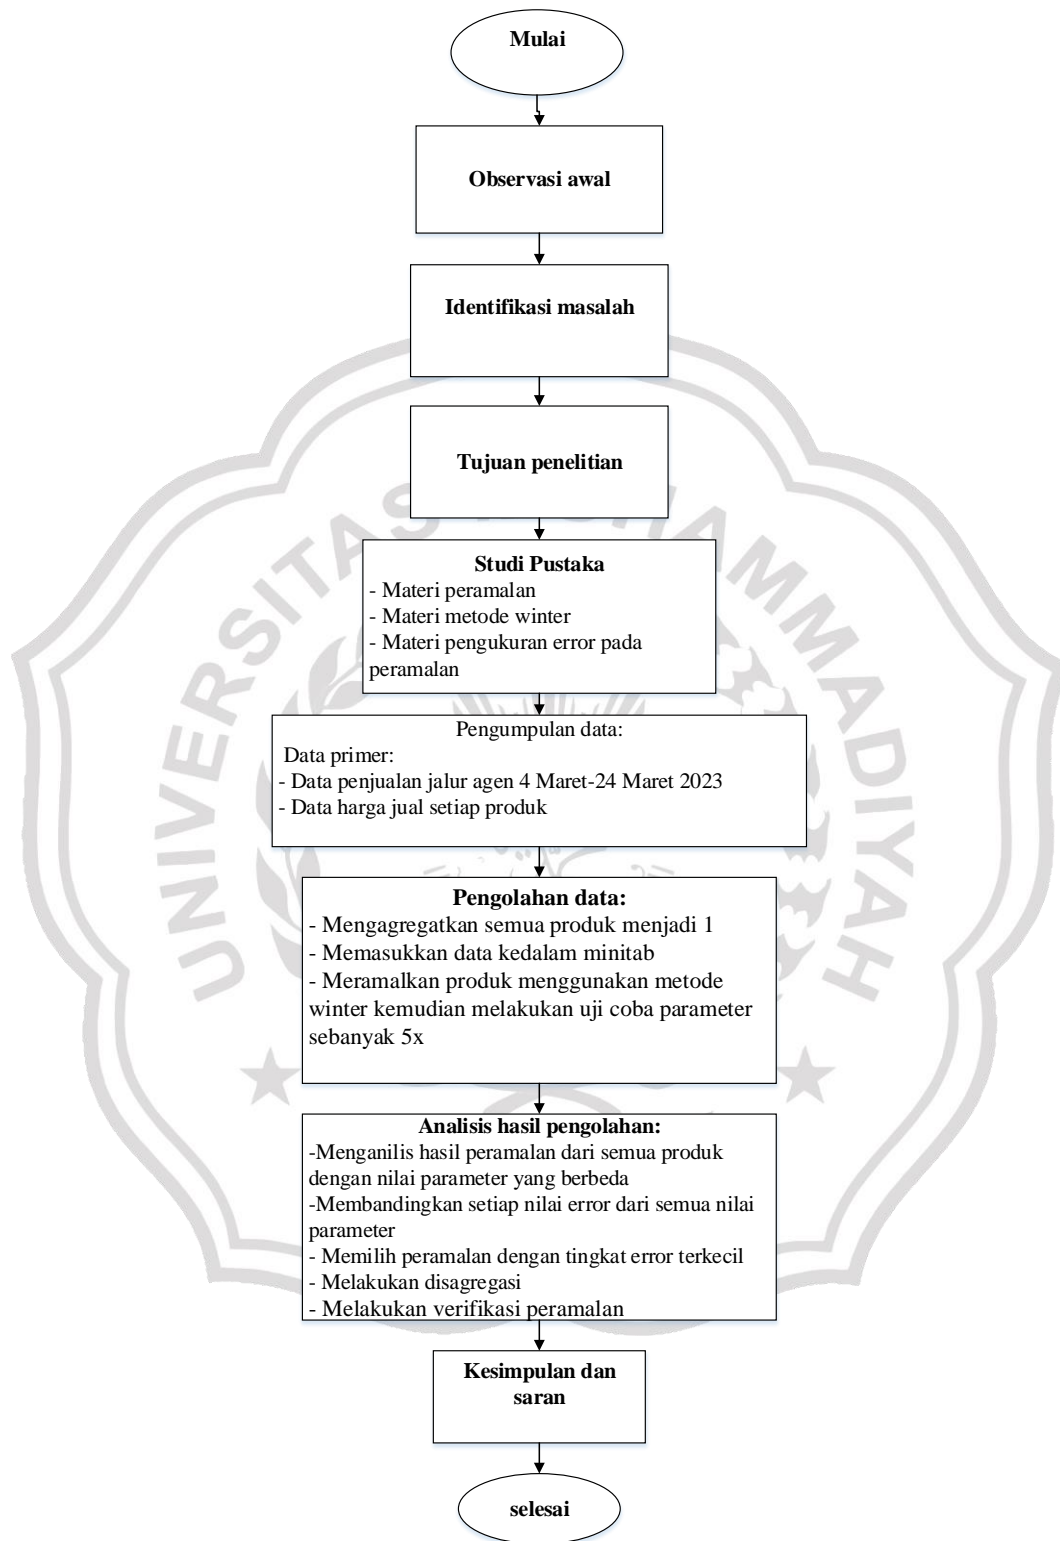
Mulai

Observasi awal

Identifikasi masalah

Tujuan penelitian

Studi Pustaka
- Materi peramalan
- Materi metode winter
- Materi pengukuran error pada peramalan

Pengumpulan data:
Data primer:
- Data penjualan jalur agen 4 Maret-24 Maret 2023
- Data harga jual setiap produk

Pengolahan data:
- Mengagregatkan semua produk menjadi 1
- Memasukkan data kedalam minitab
- Meramalkan produk menggunakan metode winter kemudian melakukan uji coba parameter sebanyak 5x

Analisis hasil pengolahan:
-Menganilis hasil peramalan dari semua produk dengan nilai parameter yang berbeda
-Membandingkan setiap nilai error dari semua nilai parameter
- Memilih peramalan dengan tingkat error terkecil
- Melakukan disagregasi
- Melakukan verifikasi peramalan

Kesimpulan dan saran

selesai

UNIVERSITAS MUHAMMADIYAH